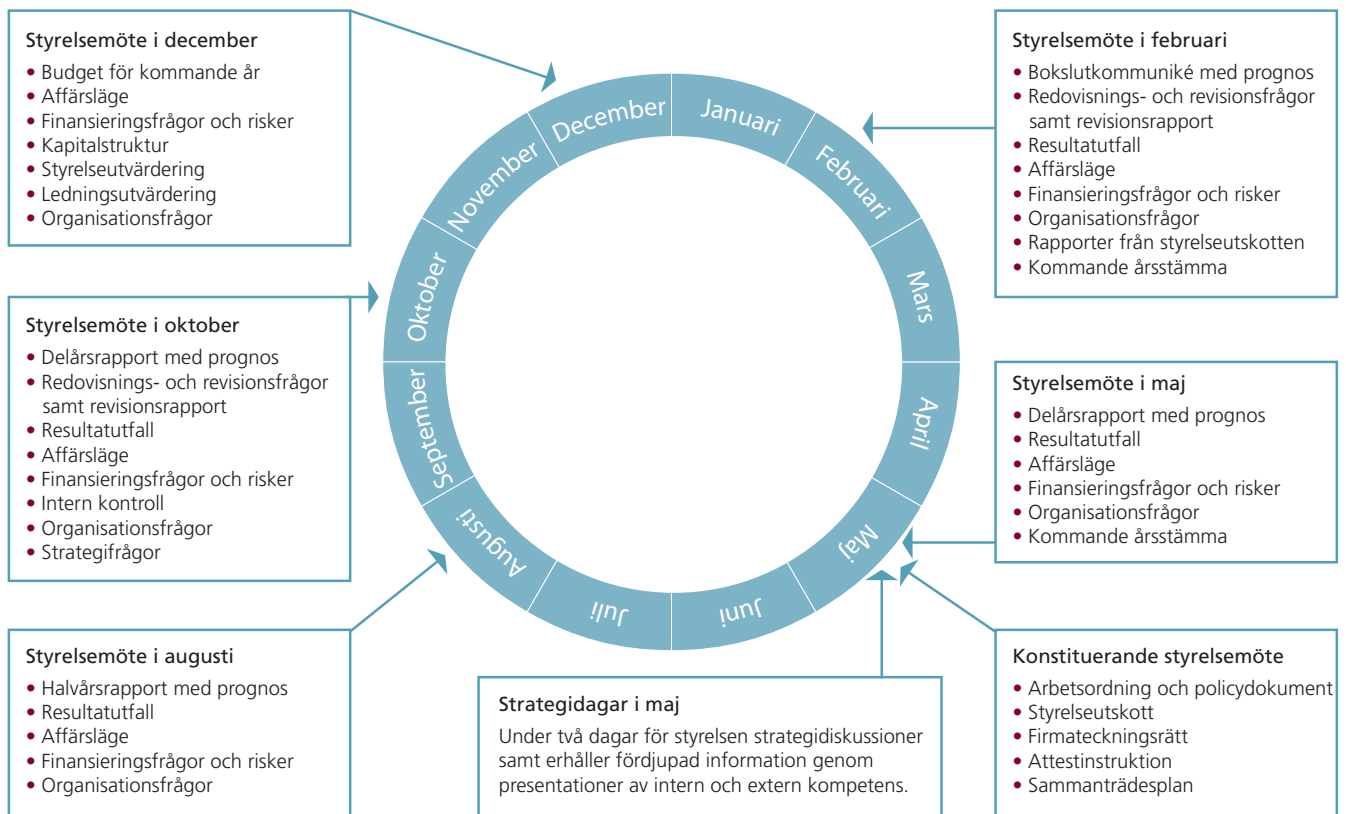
Styrelsemöte i december
• Budget för kommande år
• Affärsläge
• Finansieringsfrågor och risker
• Kapitalstruktur
• Styrelseutvärdering
• Ledningsutvärdering
• Organisationsfrågor

Styrelsemöte i februari
• Bokslutkommuniké med prognos
• Redovisnings- och revisionsfrågor samt revisionsrapport
• Resultatutfall
• Affärsläge
• Finansieringsfrågor och risker
• Organisationsfrågor
• Rapporter från styrelseutskotten
• Kommande årsstämma

December
Januari
Februari
Mars
April
Maj
Juni
Juli
Augusti
September
Oktober
November

Styrelsemöte i oktober
• Delårsrapport med prognos
• Redovisnings- och revisionsfrågor samt revisionsrapport
• Resultatutfall
• Affärsläge
• Finansieringsfrågor och risker
• Intern kontroll
• Organisationsfrågor
• Strategifrågor

Styrelsemöte i maj
• Delårsrapport med prognos
• Resultatutfall
• Affärsläge
• Finansieringsfrågor och risker
• Organisationsfrågor
• Kommande årsstämma

Styrelsemöte i augusti
• Halvårsrapport med prognos
• Resultatutfall
• Affärsläge
• Finansieringsfrågor och risker
• Organisationsfrågor

Strategidagar i maj
Under två dagar för styrelsen strategidiskussioner samt erhåller fördjupad information genom presentationer av intern och extern kompetens.

Konstituerande styrelsemöte
• Arbetsordning och policydokument
• Styrelseutskott
• Firmateckningsrätt
• Attestinstruktion
• Sammanträdesplan